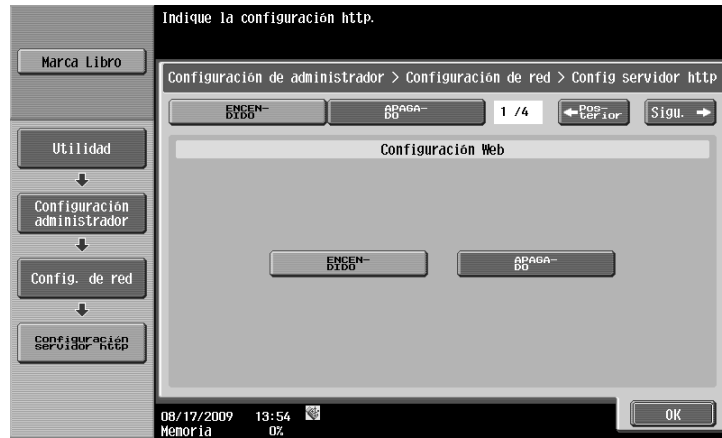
Indique la configuración http.

Marca Libro

Configuración de administrador > Configuración de red > Config servidor http

ENCEN-DIDO

APAGA-DO

1 /4

Pos-terior

Sigu.

Utilidad

Configuración administrador

Config. de red

Configuración servidor http

Configuración Web

ENCEN-DIDO

APAGA-DO

08/17/2009 13:54
Memoria 0%

OK